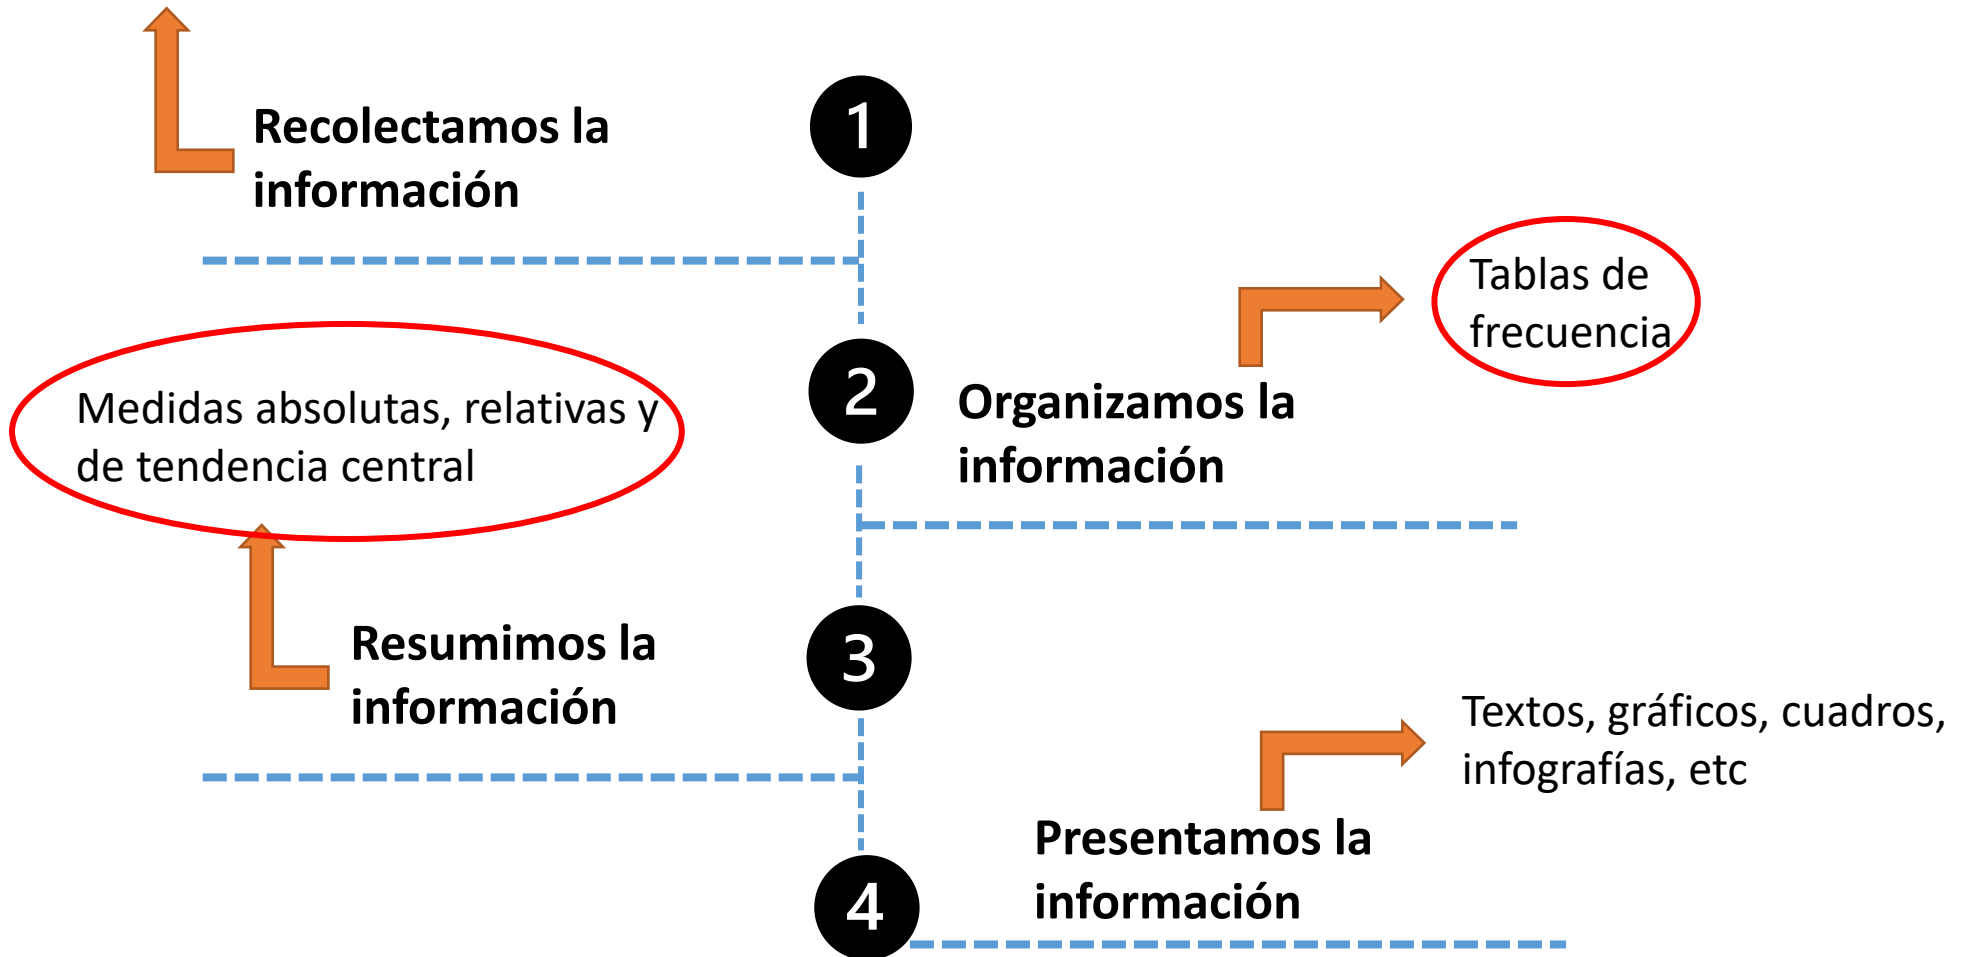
1

Recolectamos la información

Tablas de frecuencia

Medidas absolutas, relativas y de tendencia central

2

Organizamos la información

Resumimos la información

3

Textos, gráficos, cuadros, infografías, etc

Presentamos la información

4